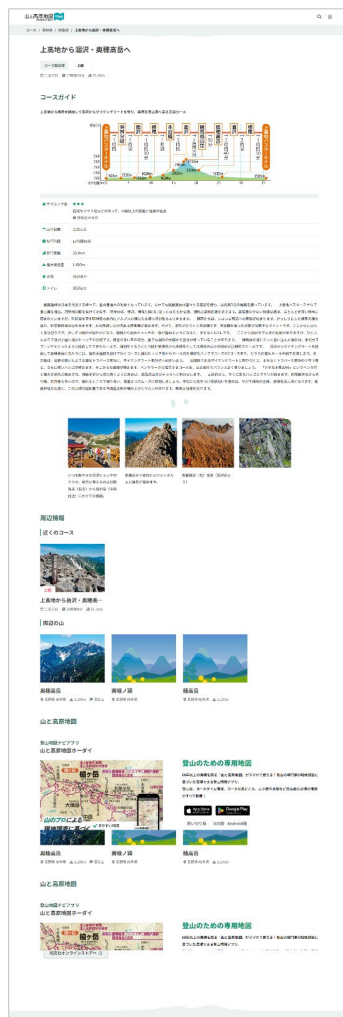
山と高原地図

コース / 槍穂高 / 槍ヶ岳 / 上高地から涸沢・奥穂高岳へ

上高地から涸沢・奥穂高岳へ

コースガイド

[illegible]

上高地から涸沢・奥穂高岳へ

山と高原地図

登山地図ナビアプリ
山と高原地図ポータイ

登山のための専用地図

App Store
Google Play

奥穂高岳
西穂ノ頭
焼岳

山と高原地図

登山地図ナビアプリ
山と高原地図ポータイ

登山のための専用地図